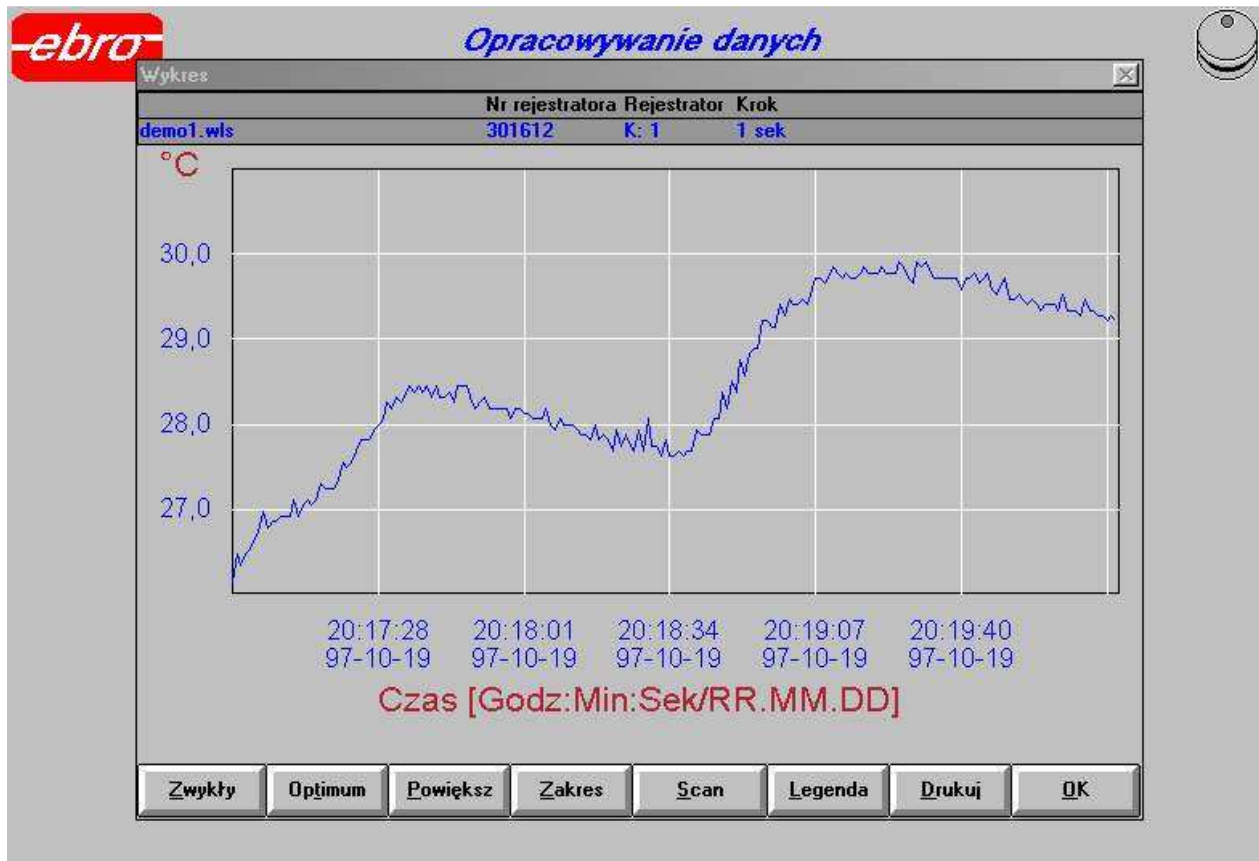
ebro

Opracowywanie danych

Wykres

| | Nr rejestratora | Rejestrator | Krok |
|---|---|---|---|
| demo1.wls | 301612 | K: 1 | 1 sek |

°C

30,0

29,0

28,0

27,0

20:17:28 97-10-19

20:18:01 97-10-19

20:18:34 97-10-19

20:19:07 97-10-19

20:19:40 97-10-19

Czas [Godz:Min:Sek/RR.MM.DD]

Zwykły
Optimum
Powiększ
Zakres
Scan
Legenda
Drukuj
OK